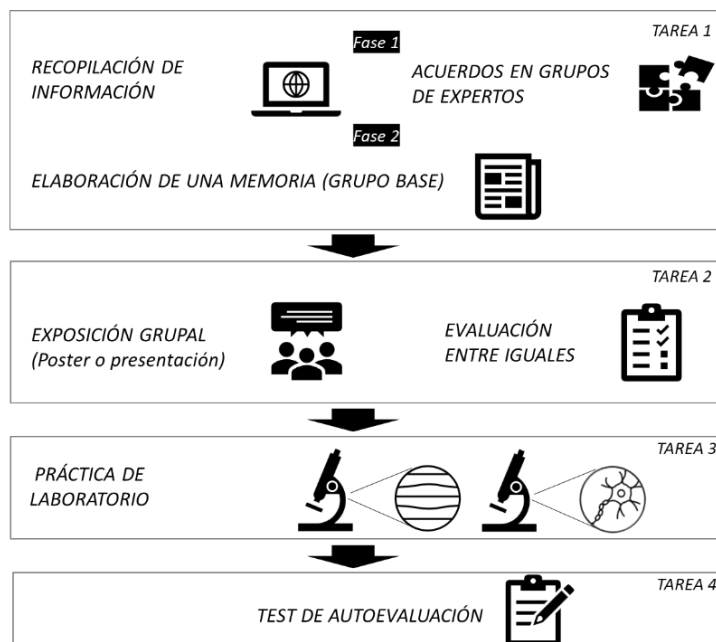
TAREA 1

Fase 1

RECOPILACIÓN DE INFORMACIÓN

ACUERDOS EN GRUPOS DE EXPERTOS

Fase 2

ELABORACIÓN DE UNA MEMORIA (GRUPO BASE)

TAREA 2

EXPOSICIÓN GRUPAL (Poster o presentación)

EVALUACIÓN ENTRE IGUALES

TAREA 3

PRÁCTICA DE LABORATORIO

TAREA 4

TEST DE AUTOEVALUACIÓN